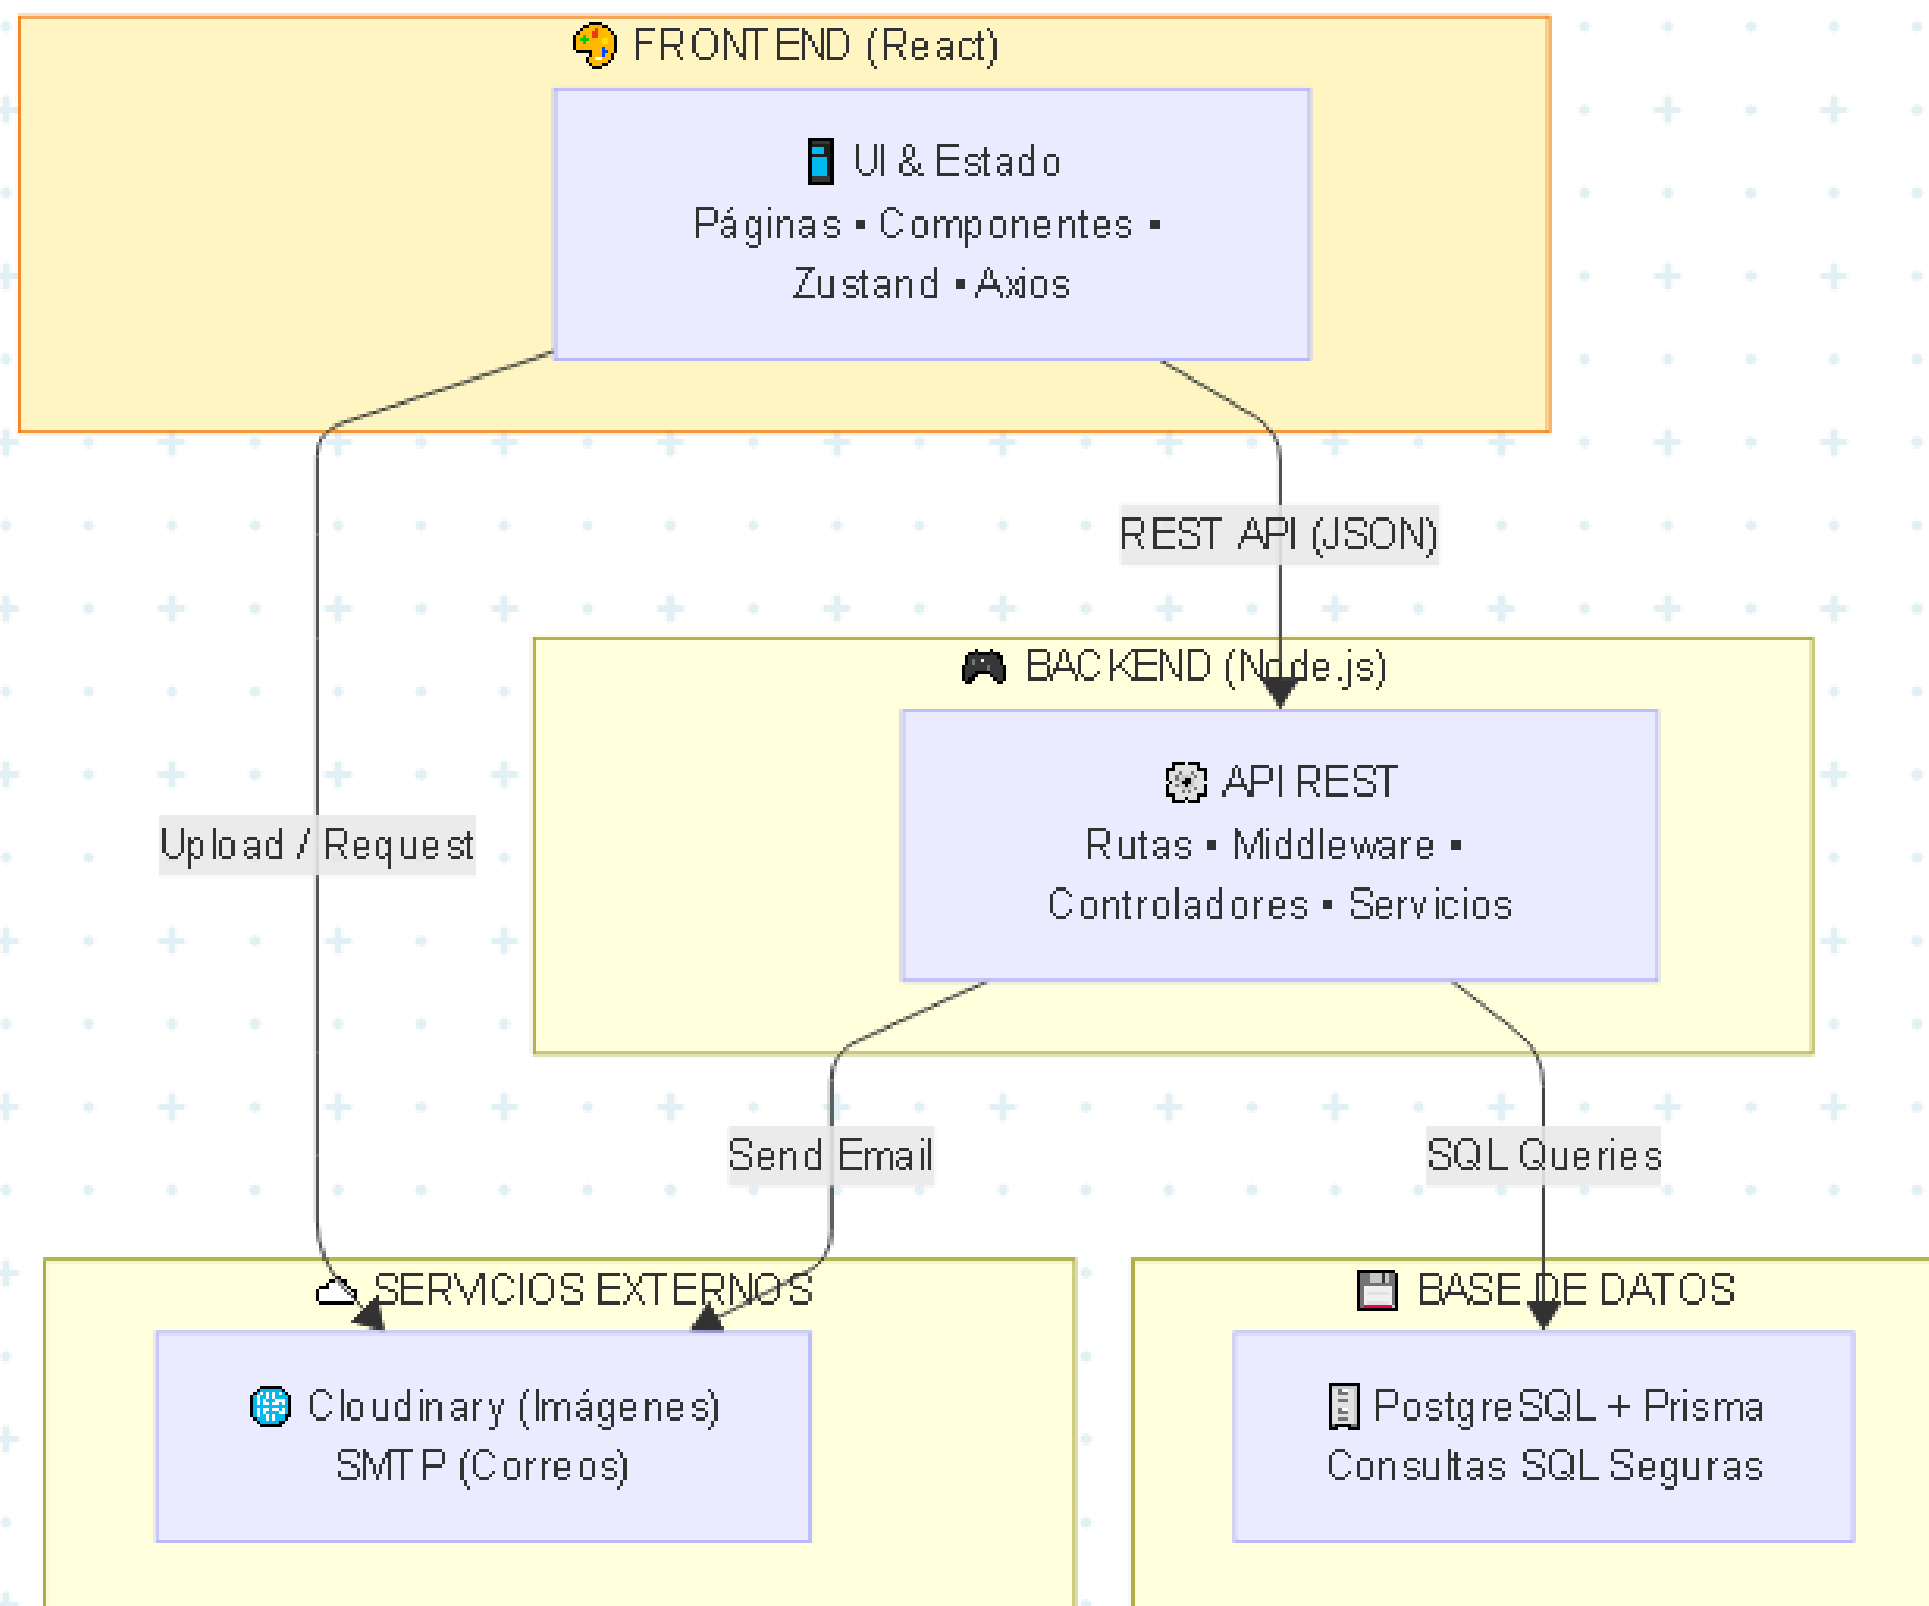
FRONTEND (React)

UI & Estado
Páginas • Componentes • Zustand • Axios

REST API (JSON)

Upload / Request

BACKEND (Node.js)

API REST
Rutas • Middleware • Controladores • Servicios

Send Email

SQL Queries

SERVICIOS EXTERNOS

Cloudinary (Imágenes)
SMTP (Correos)

BASE DE DATOS

PostgreSQL + Prisma
Consultas SQL Seguras